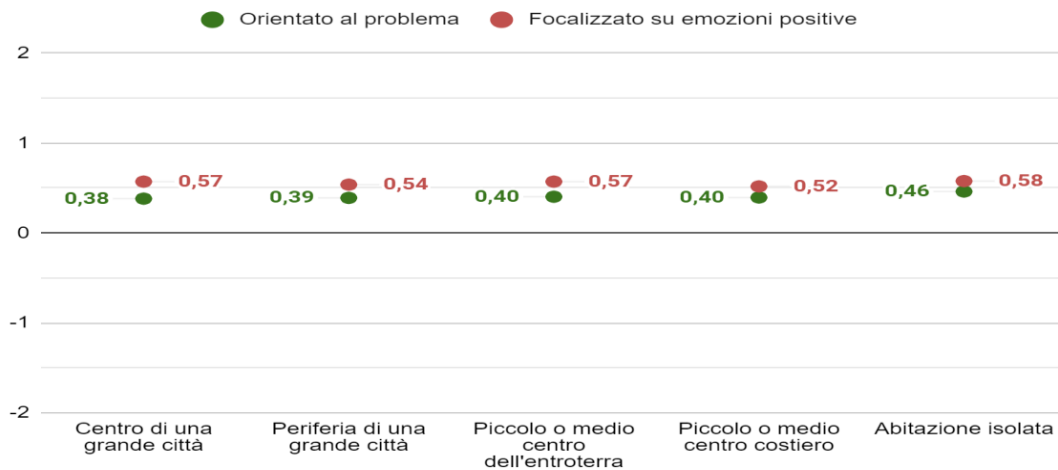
Orientato al problema
Focalizzato su emozioni positive

2
1
0
-1
-2

0,38
0,57
0,39
0,54
0,40
0,57
0,40
0,52
0,46
0,58

Centro di una grande città
Periferia di una grande città
Piccolo o medio centro dell'entroterra
Piccolo o medio centro costiero
Abitazione isolata